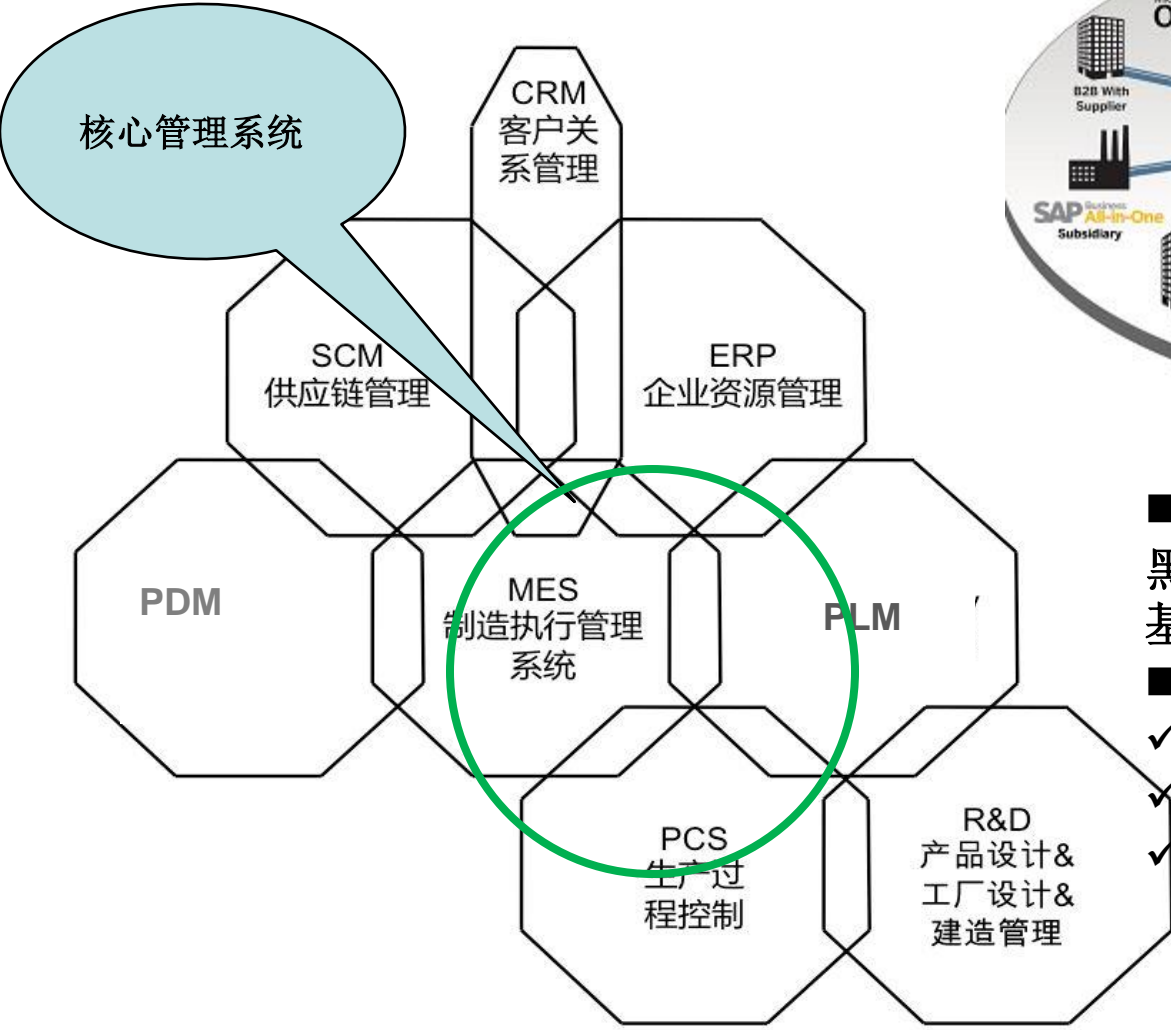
核心管理系统

CRM
客户关系管理

SCM
供应链管理

ERP
企业资源管理

PDM

MES
制造执行管理系统

PLM

PCS
生产过程控制

R&D
产品设计&
工厂设计&
建造管理

B2B With Supplier

SAP Business All-in-One
Subsidiary

O

■
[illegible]
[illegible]
■
✓
✓
✓